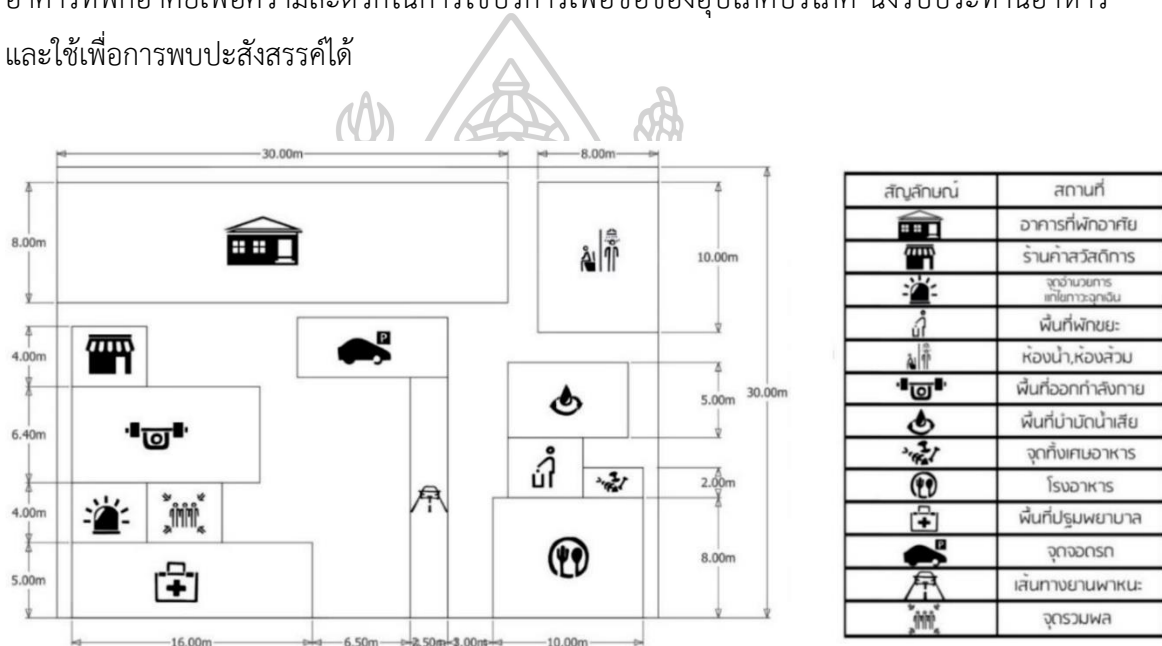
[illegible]
และใช้เพื่อการพบปะสังสรรค์ได้

30.00m
8.00m
8.00m
10.00m
4.00m
6.40m
4.00m
5.00m
5.00m
30.00m
2.00m
8.00m
16.00m
6.50m
2.50m
3.00m
10.00m

| สัญลักษณ์ | สถานที่ |
|---|---|
| | อาคารที่พักอาศัย |
| | ร้านค้าสวัสดิการ |
| | จุดอำนวยการแก้ไขภาวะฉุกเฉิน |
| | พื้นที่พักขยะ |
| | ห้องน้ำ,ห้องส้วม |
| | พื้นที่ออกกำลังกาย |
| | พื้นที่บำบัดน้ำเสีย |
| | จุดทิ้งเศษอาหาร |
| | โรงอาหาร |
| | พื้นที่ปฐมพยาบาล |
| | จุดจอดรถ |
| | เส้นทางยานพาหนะ |
| | จุดรวมพล |